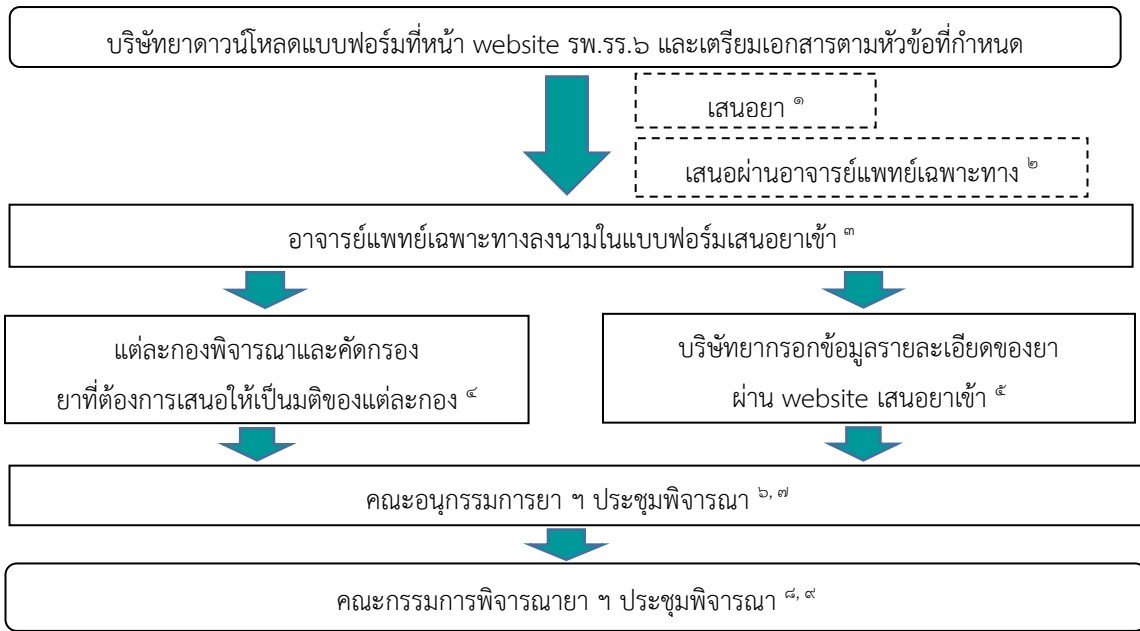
บริษัทยาดาวน์โหลดแบบฟอร์มที่หน้า website รพ.รร.๖ และเตรียมเอกสารตามหัวข้อที่กำหนด

เสนอยา $^{๑}$

เสนอผ่านอาจารย์แพทย์เฉพาะทาง $^{๒}$

อาจารย์แพทย์เฉพาะทางลงนามในแบบฟอร์มเสนอยาเข้า $^{๓}$

แต่ละกองพิจารณาและคัดกรอง ยาที่ต้องการเสนอให้เป็นมติของแต่ละกอง $^{๔}$

บริษัทยากรอกข้อมูลรายละเอียดของยา ผ่าน website เสนอยาเข้า $^{๕}$

คณะอนุกรรมการยา ฯ ประชุมพิจารณา $^{๖, ๗}$

คณะกรรมการพิจารณายา ฯ ประชุมพิจารณา $^{๘, ๙}$